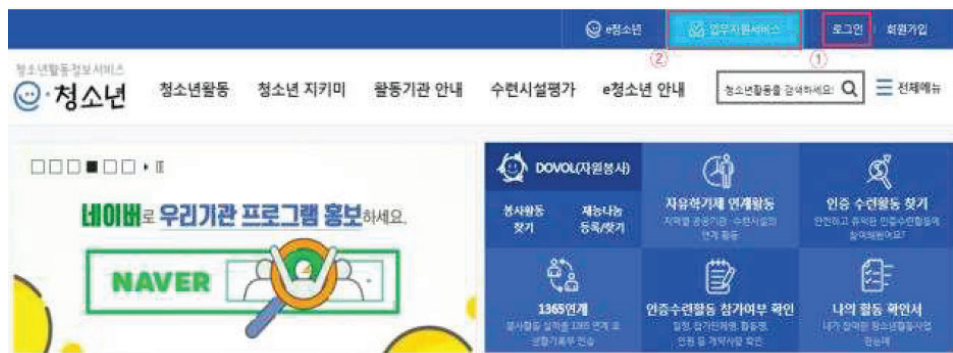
e청소년 업무지원서비스 로그인 회원가입

② ①

청소년활동정보서비스

e·청소년

청소년활동 청소년 지키미 활동기관 안내 수련시설평가 e청소년 안내

청소년활동을 검색하세요! 전체메뉴

네이버로 우리기관 프로그램 홍보하세요.

NAVER

DOVOL(자원봉사)

봉사활동 찾기

재능나눔 등록/찾기

자유학기제 연계활동

지역별 공공기관·수련시설의 연계 활동

인증 수련활동 찾기

안전하고 유익한 인증수련활동에 참여해봐요!

1365연계

봉사활동 실적을 1365 연계 로 생활기록부 연동

인증수련활동 참가여부 확인

일정, 참가인원, 활동명, 인원 등 개략사항 확인

나의 활동 확인서

내가 참여한 청소년활동사업 정보에